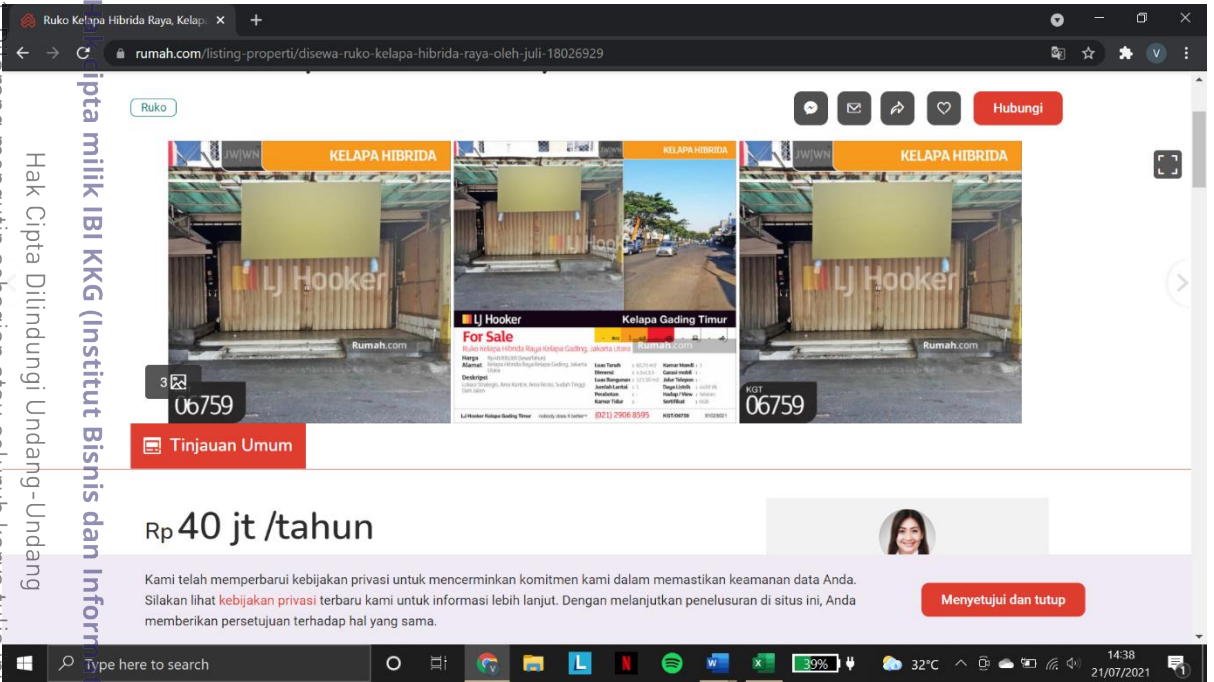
Ruko Kelapa Hibrida Raya, Kelapa ×

rumah.com/listing-properti/disewa-ruko-kelapa-hibrida-raya-oleh-juli-18026929

Ruko

Hubungi

KELAPA HIBRIDA

LJ Hooker

Rumah.com

06759

KELAPA HIBRIDA

LJ Hooker

Kelapa Gading Timur

For Sale

Ruko Kelapa Hibrida Raya Kelapa Gading, Jakarta Utara

(021) 2906 8595

KELAPA HIBRIDA

LJ Hooker

Rumah.com

KGT

06759

3

Tinjauan Umum

Rp 40 jt /tahun

Kami telah memperbarui kebijakan privasi untuk mencerminkan komitmen kami dalam memastikan keamanan data Anda. Silakan lihat kebijakan privasi terbaru kami untuk informasi lebih lanjut. Dengan melanjutkan penelusuran di situs ini, Anda memberikan persetujuan terhadap hal yang sama.

Menyetujui dan tutup

Type here to search

39%

32°C

14:38
21/07/2021

Hak Cipta Dilindungi Undang-Undang

Hak cipta milik IBI KKG (Institut Bisnis dan Informatika Kwik Kian Gie)